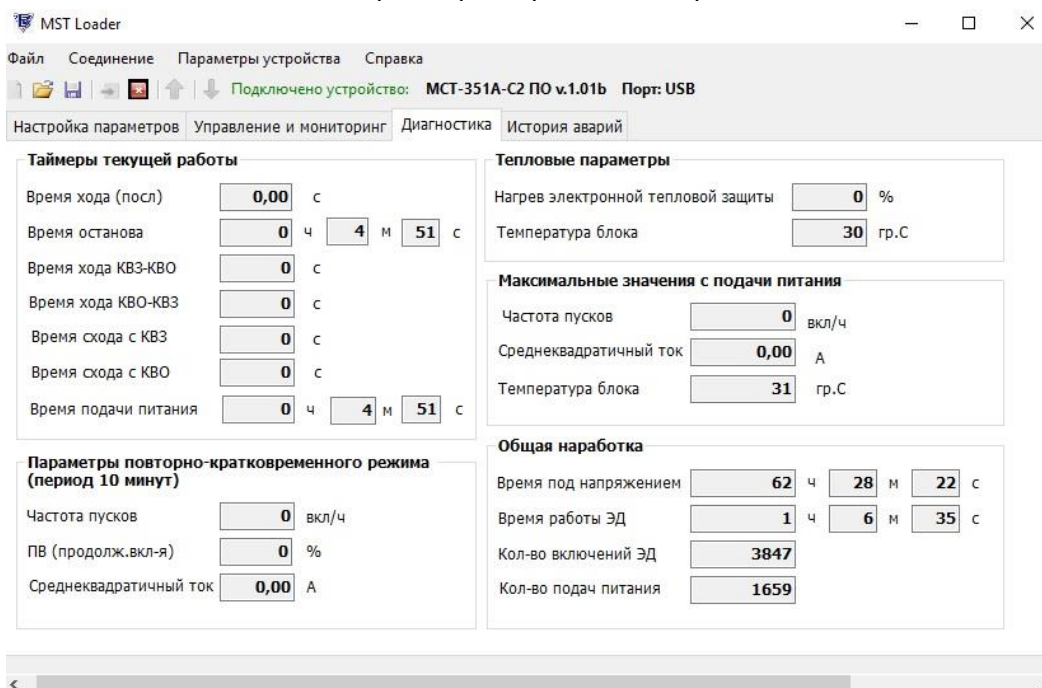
MST Loader

Файл Соединение Параметры устройства Справка

Подключено устройство: МСТ-351А-С2 ПО v.1.01b Порт: USB

Настройка параметров | Управление и мониторинг | Диагностика | История аварий

Таймеры текущей работы

Время хода (посл) 0,00 с

Время останова 0 ч 4 м 51 с

Время хода КВЗ-КВО 0 с

Время хода КВО-КВЗ 0 с

Время схода с КВЗ 0 с

Время схода с КВО 0 с

Время подачи питания 0 ч 4 м 51 с

Параметры повторно-кратковременного режима (период 10 минут)

Частота пусков 0 вкл/ч

ПВ (продолж.вкл-я) 0 %

Среднеквадратичный ток 0,00 А

Тепловые параметры

Нагрев электронной тепловой защиты 0 %

Температура блока 30 гр.С

Максимальные значения с подачи питания

Частота пусков 0 вкл/ч

Среднеквадратичный ток 0,00 А

Температура блока 31 гр.С

Общая наработка

Время под напряжением 62 ч 28 м 22 с

Время работы ЭД 1 ч 6 м 35 с

Кол-во включений ЭД 3847

Кол-во подач питания 1659